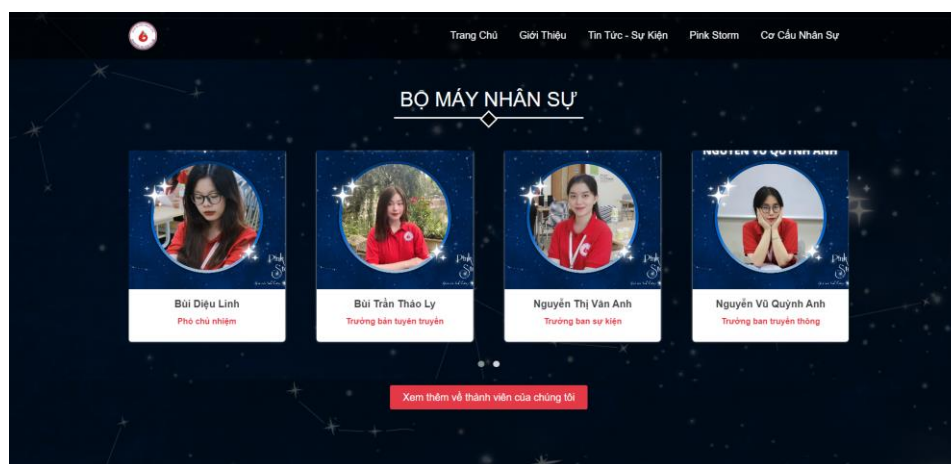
Trang Chủ Giới Thiệu Tin Tức - Sự Kiện Pink Storm Cơ Cấu Nhân Sự

BỘ MÁY NHÂN SỰ

Pink Storm

Bùi Diệu Linh
Phó chủ nhiệm

Pink Storm

Bùi Trần Thảo Ly
Trưởng bản tuyên truyền

Pink Storm

Nguyễn Thị Vân Anh
Trưởng ban sự kiện

NGUYỄN VŨ QUỲNH ANH

Pink Storm

Nguyễn Vũ Quỳnh Anh
Trưởng ban truyền thông

Xem thêm về thành viên của chúng tôi